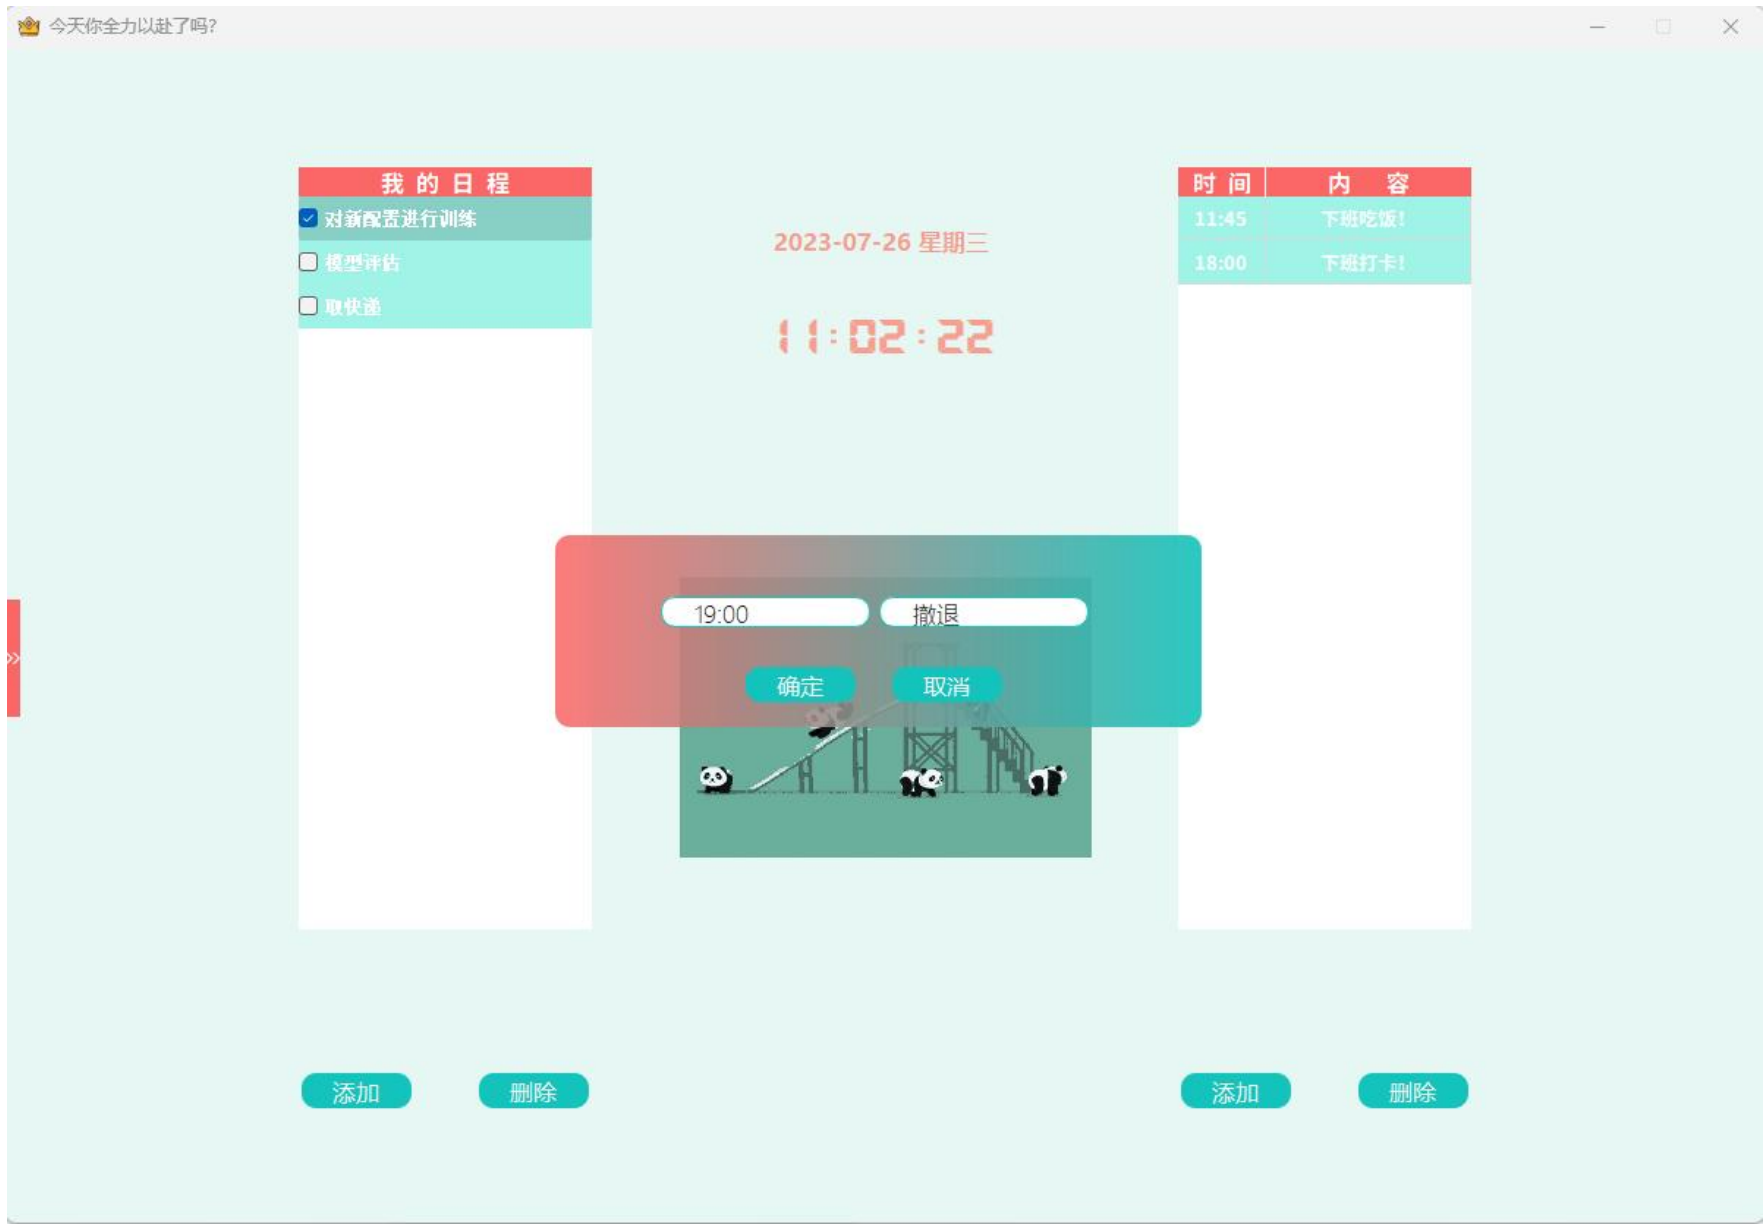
今天你全力以赴了吗?

我 的 日 程

对新配置进行训练

模型评估

取快递

2023-07-26 星期三

11:02:22

| 时 间 | 内 容 |
|---|---|
| 11:45 | 下班吃饭! |
| 18:00 | 下班打卡! |

19:00

撤退

确定

取消

添加

删除

添加

删除